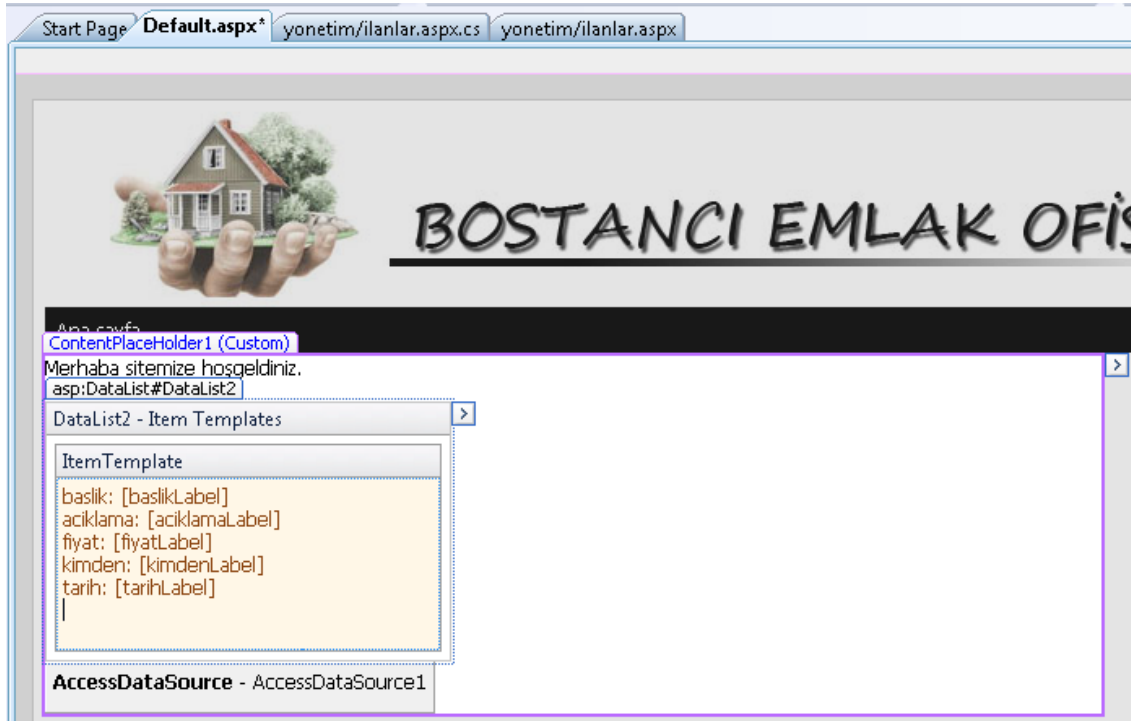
Start Page Default.aspx* yonetim/ilanlar.aspx.cs yonetim/ilanlar.aspx

BOSTANCI EMLAK OFİ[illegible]

Ana sayfa
ContentPlaceHolder1 (Custom)
Merhaba sitemize hosgeldiniz.
asp:DataList#DataList2
DataList2 - Item Templates
ItemTemplate
baslik: [baslikLabel]
aciklama: [aciklamaLabel]
fiyat: [fiyatLabel]
kimden: [kimdenLabel]
tarih: [tarihLabel]

AccessDataSource - AccessDataSource1